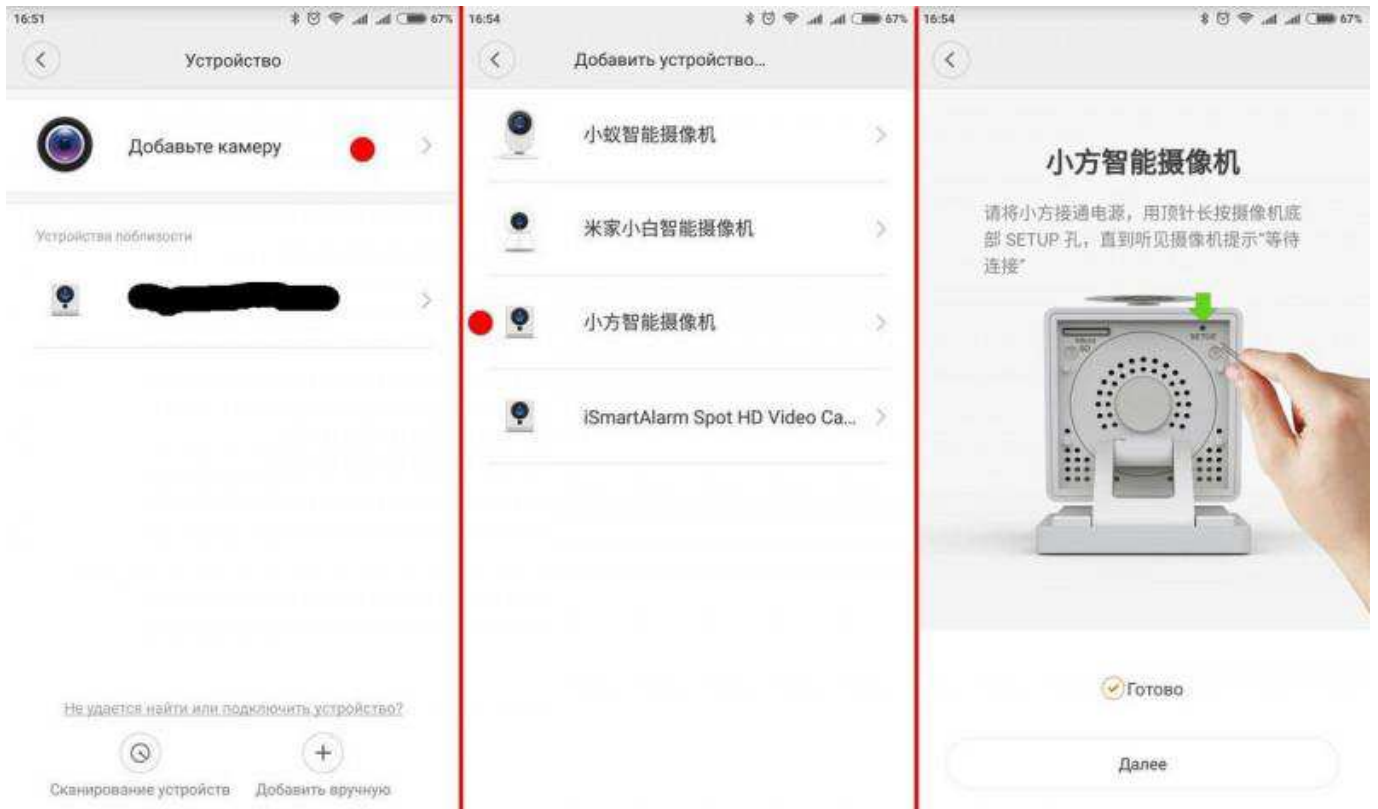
16:51
67%
Устройство

Добавьте камеру

Устройства поблизости

Не удается найти или подключить устройство?

Сканирование устройств
Добавить вручную

16:54
67%
Добавить устройство...

小蚁智能摄像机

米家小白智能摄像机

小方智能摄像机

iSmartAlarm Spot HD Video Ca...

16:54
67%

小方智能摄像机

请将小方接通电源，用顶针长按摄像机底部 SETUP 孔，直到听见摄像机提示"等待连接"

SETUP

Готово

Далее